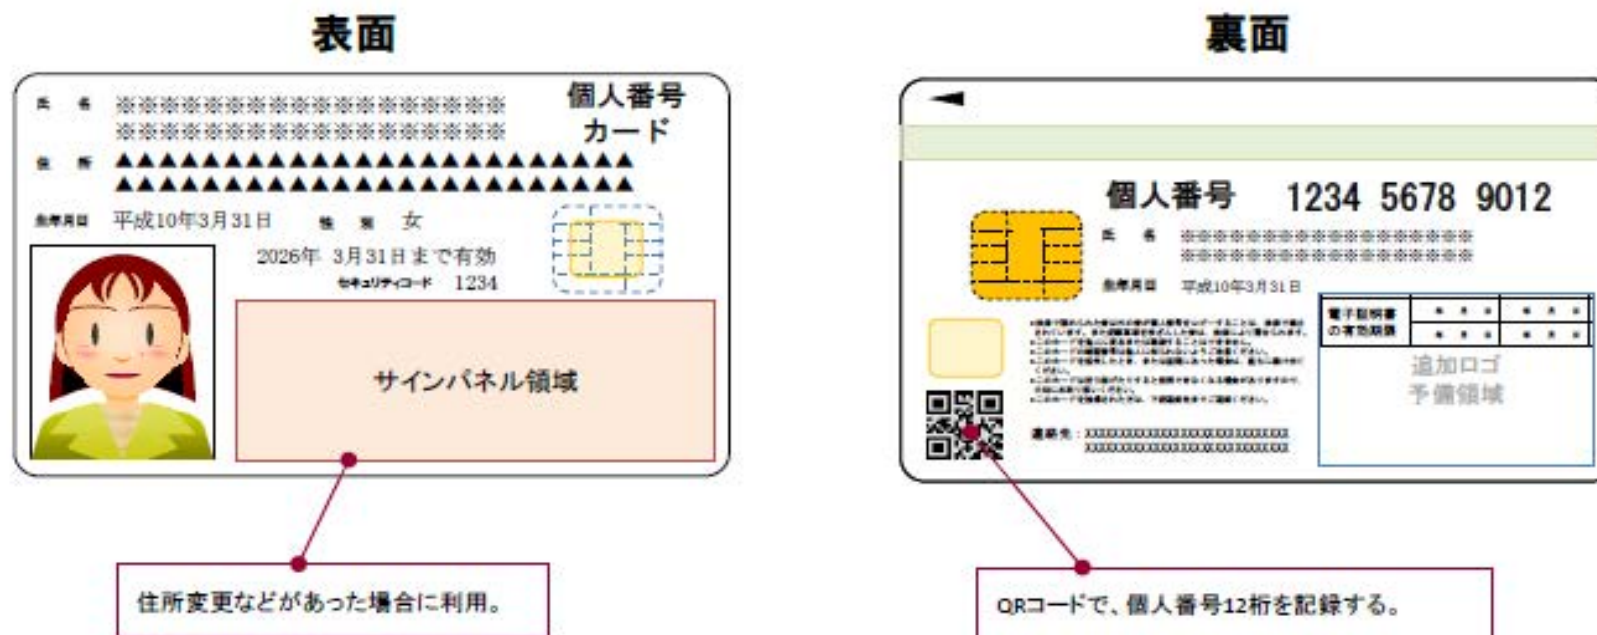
表面

氏名 ※※※※※※※※※※※※※※※※※※※※
※※※※※※※※※※※※※※※※※※※※

個人番号
カード

住所 ▲▲▲▲▲▲▲▲▲▲▲▲▲▲▲▲▲▲▲▲▲▲▲▲▲▲
▲▲▲▲▲▲▲▲▲▲▲▲▲▲▲▲▲▲▲▲▲▲▲▲▲▲

生年月日 平成10年3月31日 性別 女

2026年 3月31日まで有効

セキュリティコード 1234

サインパネル領域

住所変更などがあった場合に利用。

裏面

個人番号 1234 5678 9012

氏名 ※※※※※※※※※※※※※※※※※※
※※※※※※※※※※※※※※※※※※

生年月日 平成10年3月31日

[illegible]

連絡先：XXXXXXXXXXXXXXXXXXXXXXXXXXXXXX
XXXXXXXXXXXXXXXXXXXXXXXXXXXXXX

電子証明書の有効期限 ＊＊＊ ＊＊＊
＊＊＊ ＊＊＊

追加ロゴ
予備領域

QRコードで、個人番号12桁を記録する。